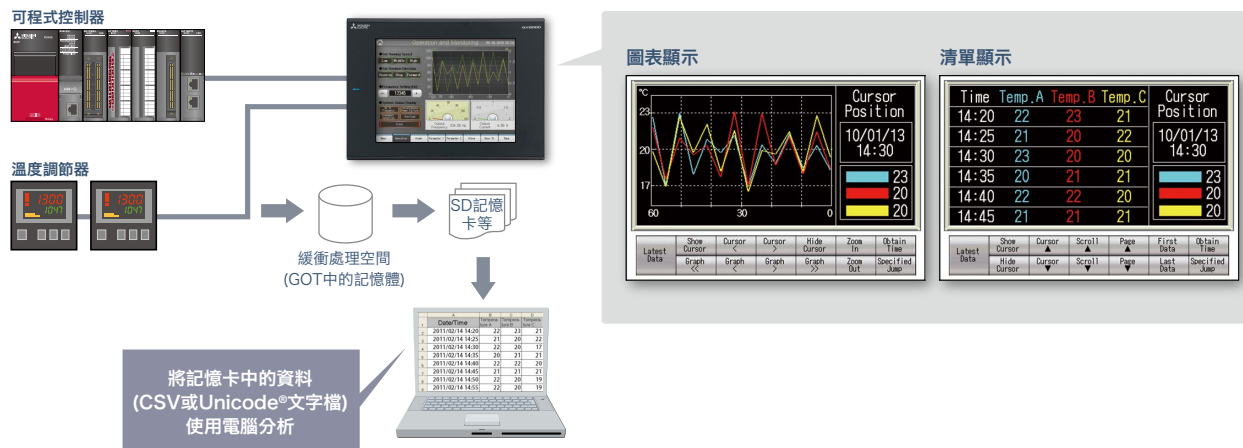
可程式控制器

溫度調節器

1300
1047

1300
1047

緩衝處理空間
(GOT中的記憶體)

SD記憶卡等

將記憶卡中的資料
(CSV或Unicode®文字檔)
使用電腦分析

| | A | B | C | D |
|---|---|---|---|---|
| 1 | Date/Time | Tempera ture A | Tempera ture B | Tempera ture C |
| 2 | 2011/02/14 14:20 | 22 | 23 | 21 |
| 3 | 2011/02/14 14:25 | 21 | 20 | 22 |
| 4 | 2011/02/14 14:30 | 22 | 20 | 17 |
| 5 | 2011/02/14 14:35 | 20 | 21 | 21 |
| 6 | 2011/02/14 14:40 | 22 | 22 | 20 |
| 7 | 2011/02/14 14:45 | 21 | 21 | 21 |
| 8 | 2011/02/14 14:50 | 22 | 20 | 19 |
| 9 | 2011/02/14 14:55 | 22 | 20 | 19 |

圖表顯示

℃
23
20
17
60
30
0

Cursor Position
10/01/13 14:30
23
20
20

Latest Data | Show Cursor | Cursor < | Cursor > | Hide Cursor | Zoom In | Obtain Time
Graph << | Graph < | Graph > | Graph >> | Zoom Out | Specified Jump

清單顯示

| Time | Temp.A | Temp.B | Temp.C |
|---|---|---|---|
| 14:20 | 22 | 23 | 21 |
| 14:25 | 21 | 20 | 22 |
| 14:30 | 23 | 20 | 20 |
| 14:35 | 20 | 21 | 21 |
| 14:40 | 22 | 22 | 20 |
| 14:45 | 21 | 21 | 21 |

Cursor Position
10/01/13 14:30
23
20
20

Latest Data | Show Cursor | Cursor ▲ | Scroll ▲ | Page ▲ | First Data | Obtain Time
Hide Cursor | Cursor ▼ | Scroll ▼ | Page ▼ | Last Data | Specified Jump